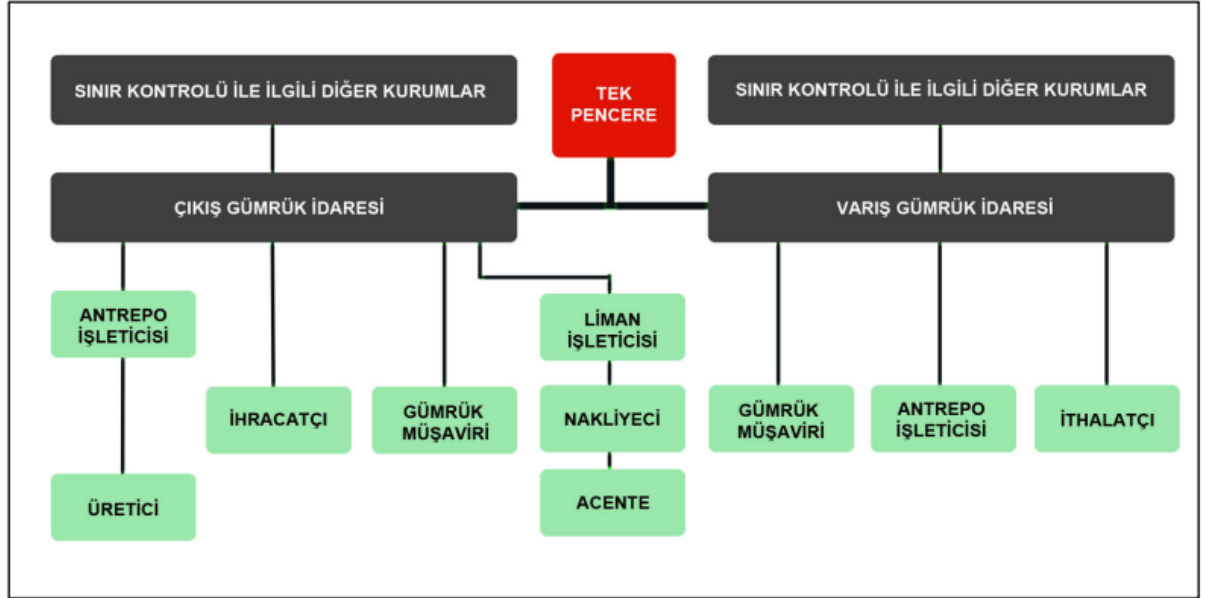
SINIR KONTROLÜ İLE İLGİLİ DİĞER KURUMLAR

TEK PENCERE

SINIR KONTROLÜ İLE İLGİLİ DİĞER KURUMLAR

ÇIKIŞ GÜMRÜK İDARESİ

VARIŞ GÜMRÜK İDARESİ

ANTREPO İŞLETİCİSİ

ÜRETİCİ

İHRACATÇI

GÜMRÜK MÜŞAVİRİ

LİMAN İŞLETİCİSİ

NAKLİYECİ

ACENTE

GÜMRÜK MÜŞAVİRİ

ANTREPO İŞLETİCİSİ

İTHALATÇI